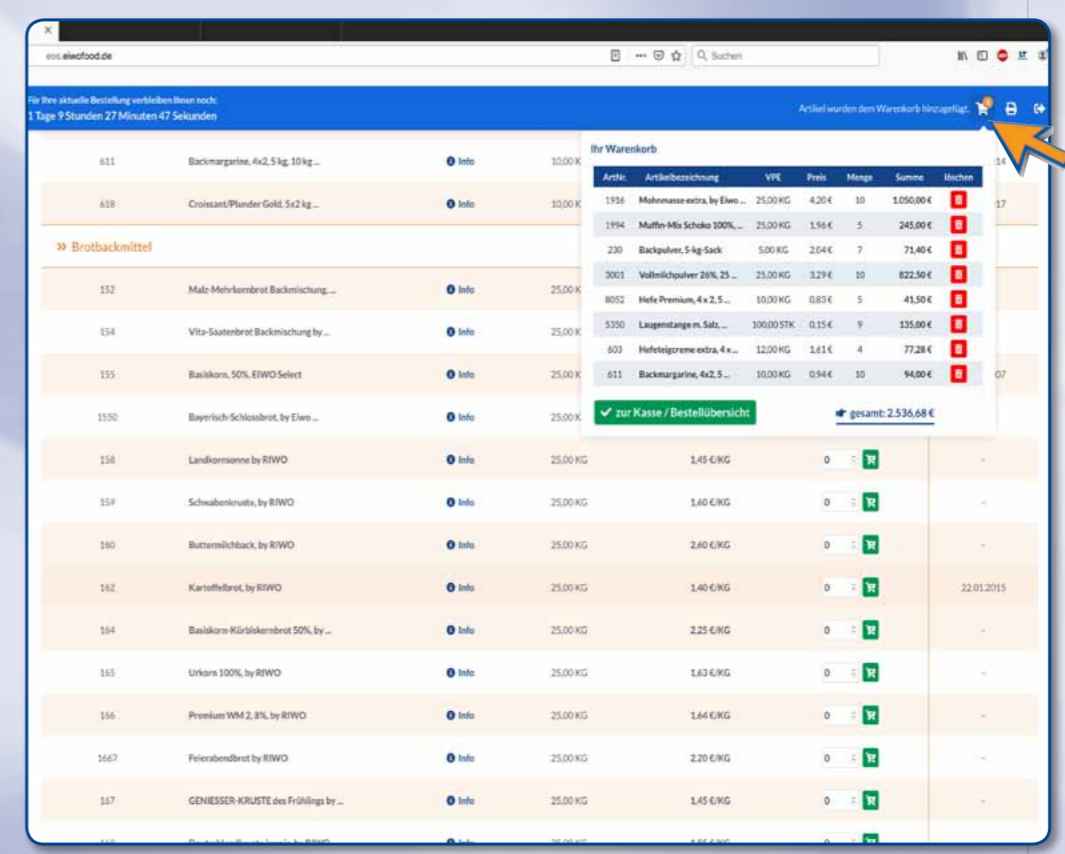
eos.eiwofood.de

Suchen

Für Ihre aktuelle Bestellung verbleiben Ihnen noch:
1 Tage 9 Stunden 27 Minuten 47 Sekunden

Artikel wurden dem Warenkorb hinzugefügt.

| | | | |
|---|---|---|---|
| 611 | Backmargarine, 4x2, 5 kg, 10 kg ... | Info | 10,00 K |
| 618 | Croissant/Plunder Gold, 5x2 kg ... | Info | 10,00 K |

» Brotbackmittel

| | | | | | | |
|---|---|---|---|---|---|---|
| 152 | Malz-Mehrkornbrot Backmischung, ... | Info | 25,00 K | | | |
| 154 | Vita-Saatenbrot Backmischung by ... | Info | 25,00 K | | | |
| 155 | Basiskorn, 50%, EIWO Select | Info | 25,00 K | | | 07 |
| 1550 | Bayerisch-Schlossbrot, by Eiwo ... | Info | 25,00 K | | | |
| 158 | Landkornsonne by RIWO | Info | 25,00 KG | 1,45 €/KG | 0 | – |
| 159 | Schwabenkruste, by RIWO | Info | 25,00 KG | 1,60 €/KG | 0 | – |
| 160 | Buttermilchback, by RIWO | Info | 25,00 KG | 2,60 €/KG | 0 | – |
| 162 | Kartoffelbrot, by RIWO | Info | 25,00 KG | 1,40 €/KG | 0 | 22.01.2015 |
| 164 | Basiskorn-Kürbiskernbrot 50%, by ... | Info | 25,00 KG | 2,25 €/KG | 0 | – |
| 165 | Urkorn 100%, by RIWO | Info | 25,00 KG | 1,63 €/KG | 0 | – |
| 166 | Premium WM 2, 8%, by RIWO | Info | 25,00 KG | 1,64 €/KG | 0 | – |
| 1667 | Feierabendbrot by RIWO | Info | 25,00 KG | 2,20 €/KG | 0 | – |
| 167 | GENIESSER-KRUSTE des Frühlings by ... | Info | 25,00 KG | 1,45 €/KG | 0 | – |

Ihr Warenkorb

| ArtNr. | Artikelbezeichnung | VPE | Preis | Menge | Summe | löschen |
|---|---|---|---|---|---|---|
| 1916 | Mohnmasse extra, by Eiwo ... | 25,00 KG | 4,20 € | 10 | 1.050,00 € | |
| 1994 | Muffin-Mix Schoko 100%, ... | 25,00 KG | 1,96 € | 5 | 245,00 € | |
| 230 | Backpulver, 5-kg-Sack | 5,00 KG | 2,04 € | 7 | 71,40 € | |
| 3001 | Vollmilchpulver 26%, 25 ... | 25,00 KG | 3,29 € | 10 | 822,50 € | |
| 8052 | Hefe Premium, 4 x 2, 5 ... | 10,00 KG | 0,83 € | 5 | 41,50 € | |
| 5350 | Laugenstange m. Salz, ... | 100,00 STK | 0,15 € | 9 | 135,00 € | |
| 603 | Hefeteigcreme extra, 4 x ... | 12,00 KG | 1,61 € | 4 | 77,28 € | |
| 611 | Backmargarine, 4x2, 5 ... | 10,00 KG | 0,94 € | 10 | 94,00 € | |

zur Kasse / Bestellübersicht

gesamt: 2.536,68 €